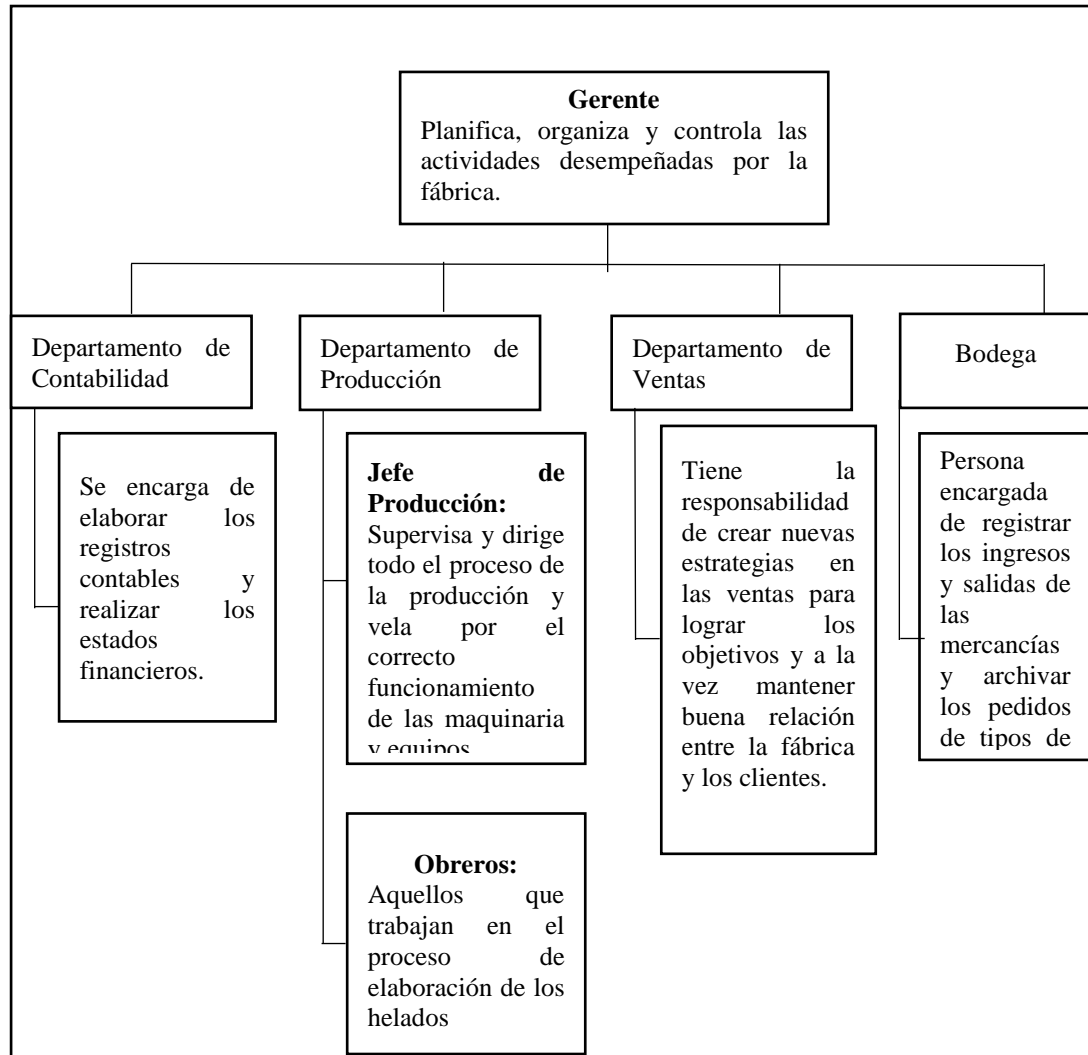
**Gerente**
Planifica, organiza y controla las actividades desempeñadas por la fábrica.

Departamento de Contabilidad

Se encarga de elaborar los registros contables y realizar los estados financieros.

Departamento de Producción

**Jefe de Producción:** Supervisa y dirige todo el proceso de la producción y vela por el correcto funcionamiento de las maquinaria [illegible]

**Obreros:** Aquellos que trabajan en el proceso de elaboración de los helados

Departamento de Ventas

Tiene la responsabilidad de crear nuevas estrategias en las ventas para lograr los objetivos y a la vez mantener buena relación entre la fábrica y los clientes.

Bodega

Persona encargada de registrar los ingresos y salidas de las mercancías y archivar los pedidos de tipos de